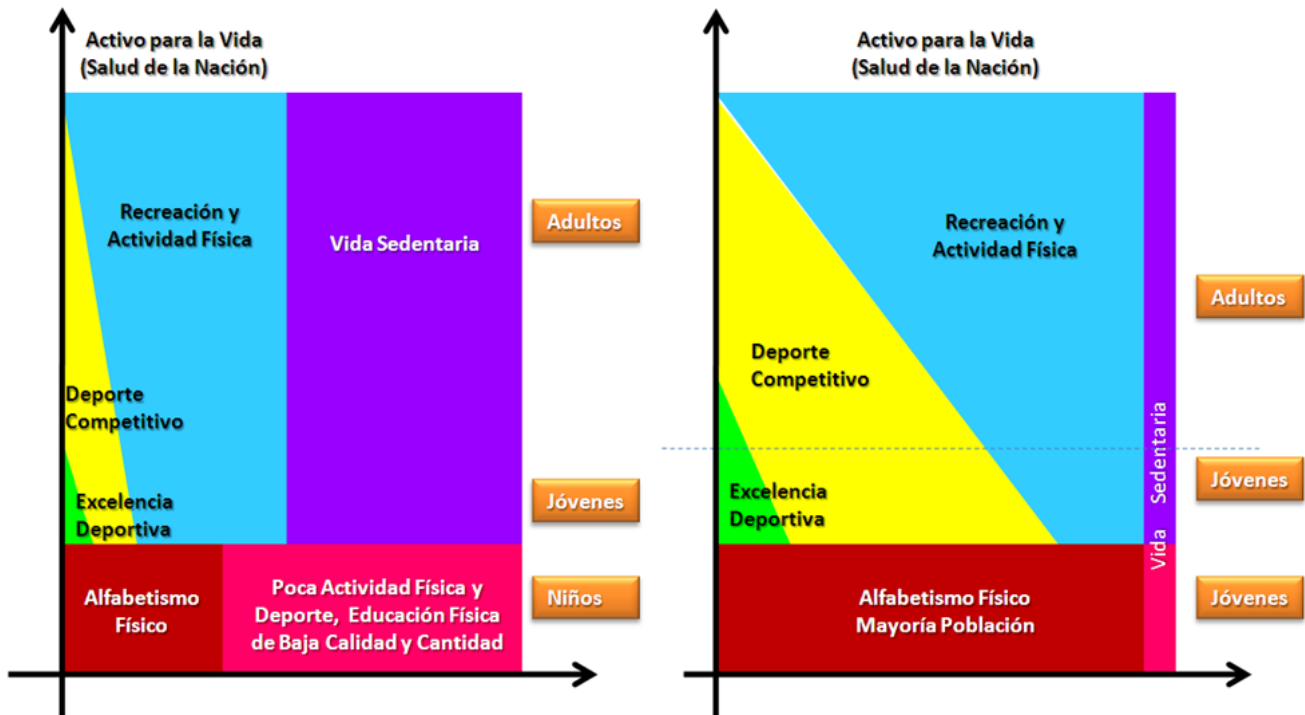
Activo para la Vida
(Salud de la Nación)

Recreación y Actividad Física

Vida Sedentaria

Adultos

Deporte Competitivo

Excelencia Deportiva

Jóvenes

Alfabetismo Físico

Poca Actividad Física y Deporte, Educación Física de Baja Calidad y Cantidad

Niños

Activo para la Vida
(Salud de la Nación)

Recreación y Actividad Física

Adultos

Deporte Competitivo

Vida Sedentaria

Jóvenes

Excelencia Deportiva

Alfabetismo Físico
Mayoría Población

Jóvenes